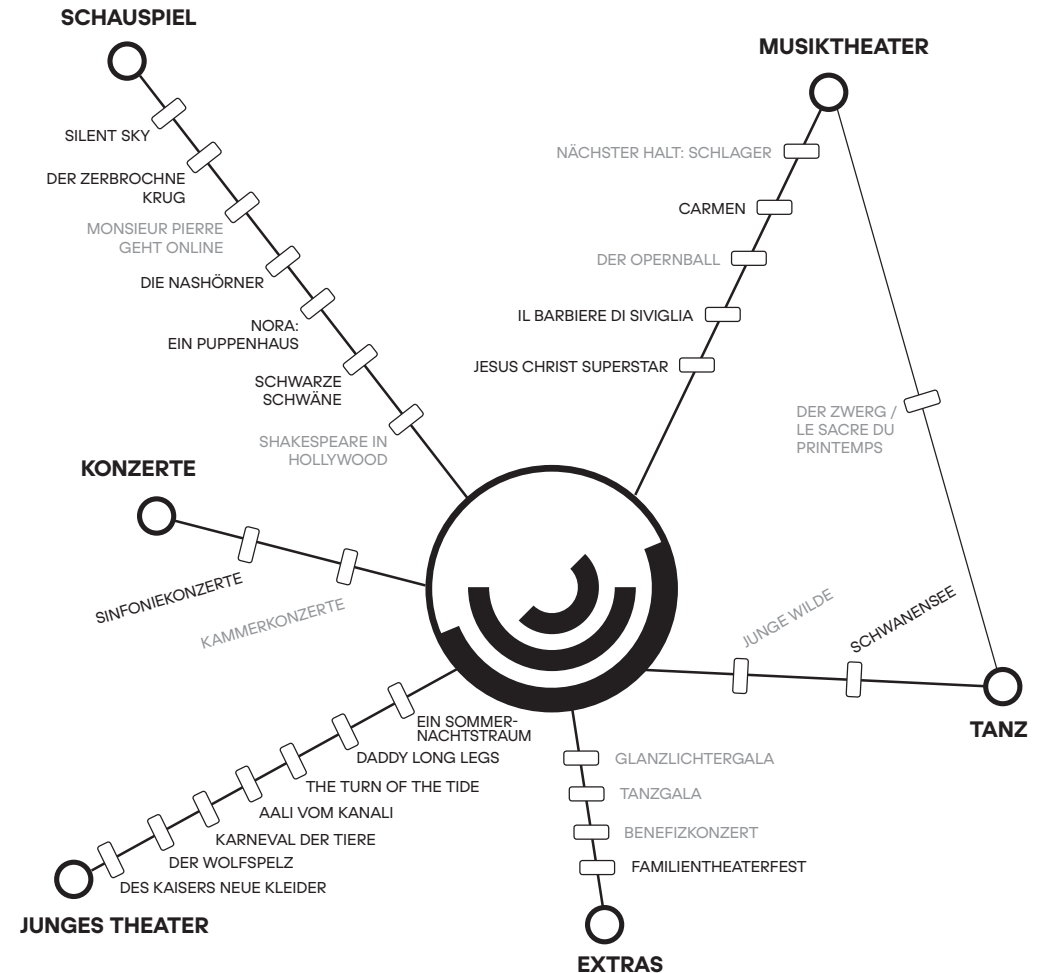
SCHAUSPIEL

SILENT SKY

DER ZERBROCHNE KRUG

MONSIEUR PIERRE GEHT ONLINE

DIE NASHÖRNER

NORA: EIN PUPPENHAUS

SCHWARZE SCHWÄNE

SHAKESPEARE IN HOLLYWOOD

MUSIKTHEATER

NÄCHSTER HALT: SCHLAGER

CARMEN

DER OPERNBALL

IL BARBIERE DI SIVIGLIA

JESUS CHRIST SUPERSTAR

DER ZWERG / LE SACRE DU PRINTEMPS

KONZERTE

SINFONIEKONZERTE

KAMMERKONZERTE

JUNGE WILDE

SCHWANENSEE

TANZ

EIN SOMMERNACHTSTRAUM

DADDY LONG LEGS

THE TURN OF THE TIDE

AALI VOM KANALI

KARNEVAL DER TIERE

DER WOLFSPELZ

DES KAISERS NEUE KLEIDER

JUNGES THEATER

GLANZLICHTERGALA

TANZGALA

BENEFIZKONZERT

FAMILIENTHEATERFEST

EXTRAS